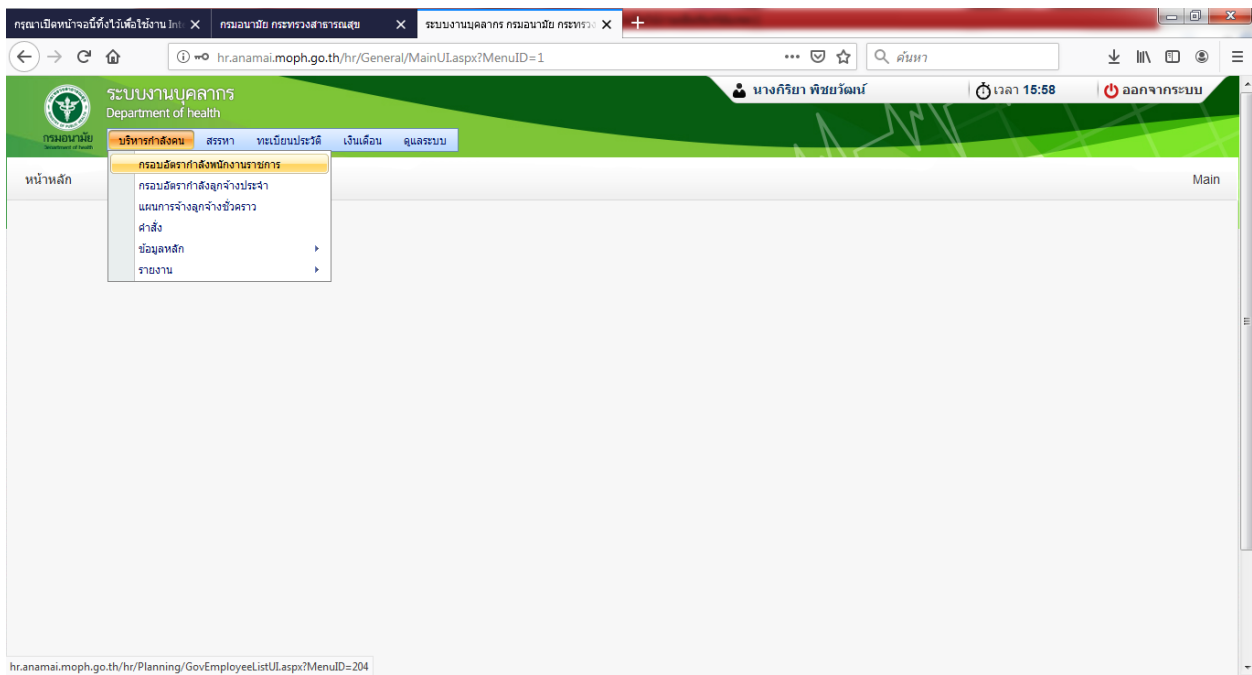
กรุณาเปิดหน้าจอนี้ทิ้งไว้เพื่อใช้งาน Int ×
กรมอนามัย กระทรวงสาธารณสุข ×
ระบบงานบุคลากร กรมอนามัย กระทรว ×
+

hr.anamai.moph.go.th/hr/General/MainUI.aspx?MenuID=1
ค้นหา

ระบบงานบุคลากร
Department of health
กรมอนามัย
Department of health
นางกิริยา พิชยวัฒน์
เวลา 15:58
ออกจากระบบ

บริหารกำลังคน
สรรหา
ทะเบียนประวัติ
เงินเดือน
ดูแลระบบ

กรอบอัตรากำลังพนักงานราชการ
กรอบอัตรากำลังลูกจ้างประจำ
แผนการจ้างลูกจ้างชั่วคราว
คำสั่ง
ข้อมูลหลัก
รายงาน

หน้าหลัก
Main

hr.anamai.moph.go.th/hr/Planning/GovEmployeeListUI.aspx?MenuID=204